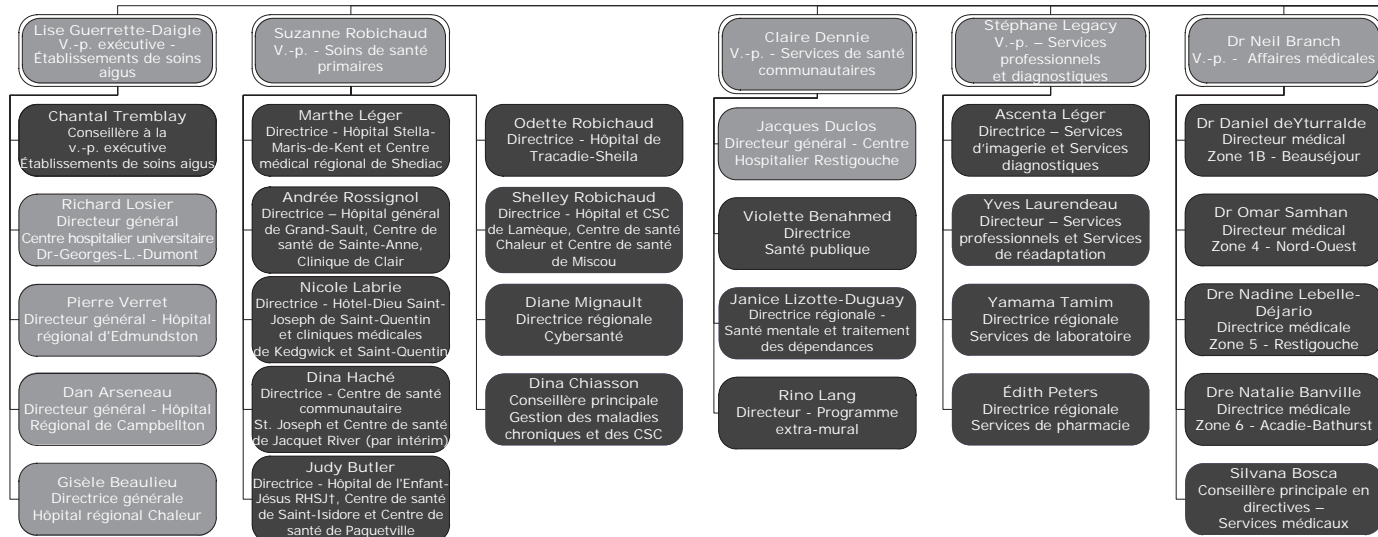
Lise Guerrette-Daigle
V.-p. exécutive - Établissements de soins aigus

Chantal Tremblay
Conseillère à la v.-p. exécutive Établissements de soins aigus

Richard Losier
Directeur général
Centre hospitalier universitaire Dr-Georges-L.-Dumont

Pierre Verret
Directeur général - Hôpital régional d'Edmundston

Dan Arseneau
Directeur général - Hôpital Régional de Campbellton

Gisèle Beaulieu
Directrice générale
Hôpital régional Chaleur

Suzanne Robichaud
V.-p. - Soins de santé primaires

Marthe Léger
Directrice - Hôpital Stella-Maris-de-Kent et Centre médical régional de Shediac

Andrée Rossignol
Directrice – Hôpital général de Grand-Sault, Centre de santé de Sainte-Anne, Clinique de Clair

Nicole Labrie
Directrice - Hôtel-Dieu Saint-Joseph de Saint-Quentin et cliniques médicales de Kedgwick et Saint-Quentin

Dina Haché
Directrice - Centre de santé communautaire St. Joseph et Centre de santé de Jacquet River (par intérim)

Judy Butler
Directrice - Hôpital de l'Enfant-Jésus RHSJ†, Centre de santé de Saint-Isidore et Centre de santé de Paquetville

Odette Robichaud
Directrice - Hôpital de Tracadie-Sheila

Shelley Robichaud
Directrice - Hôpital et CSC de Lamèque, Centre de santé Chaleur et Centre de santé de Miscou

Diane Mignault
Directrice régionale
Cybersanté

Dina Chiasson
Conseillère principale
Gestion des maladies chroniques et des CSC

Claire Dennie
V.-p. - Services de santé communautaires

Jacques Duclos
Directeur général - Centre Hospitalier Restigouche

Violette Benahmed
Directrice
Santé publique

Janice Lizotte-Duguay
Directrice régionale - Santé mentale et traitement des dépendances

Rino Lang
Directeur - Programme extra-mural

Stéphane Legacy
V.-p. – Services professionnels et diagnostiques

Ascenta Léger
Directrice – Services d'imagerie et Services diagnostiques

Yves Laurendeau
Directeur – Services professionnels et Services de réadaptation

Yamama Tamim
Directrice régionale
Services de laboratoire

Édith Peters
Directrice régionale
Services de pharmacie

Dr Neil Branch
V.-p. - Affaires médicales

Dr Daniel deYturralde
Directeur médical
Zone 1B - Beauséjour

Dr Omar Samhan
Directeur médical
Zone 4 - Nord-Ouest

Dre Nadine Lebelle-Déjario
Directrice médicale
Zone 5 - Restigouche

Dre Natalie Banville
Directrice médicale
Zone 6 - Acadie-Bathurst

Silvana Bosca
Conseillère principale en directives – Services médicaux